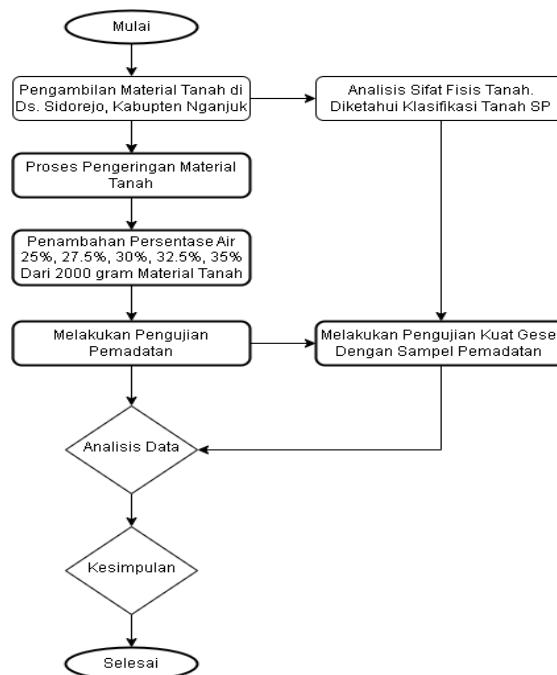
Mulai

Pengambilan Material Tanah di Ds. Sidorejo, Kabupten Nganjuk

Analisis Sifat Fisis Tanah. Diketahui Klasifikasi Tanah SP

Proses Pengeringan Material Tanah

Penambahan Persentase Air 25%, 27.5%, 30%, 32.5%, 35% Dari 2000 gram Material Tanah

Melakukan Pengujian Pemadatan

Melakukan Pengujian Kuat Gese Dengan Sampel Pemadatan

Analisis Data

Kesimpulan

Selesai